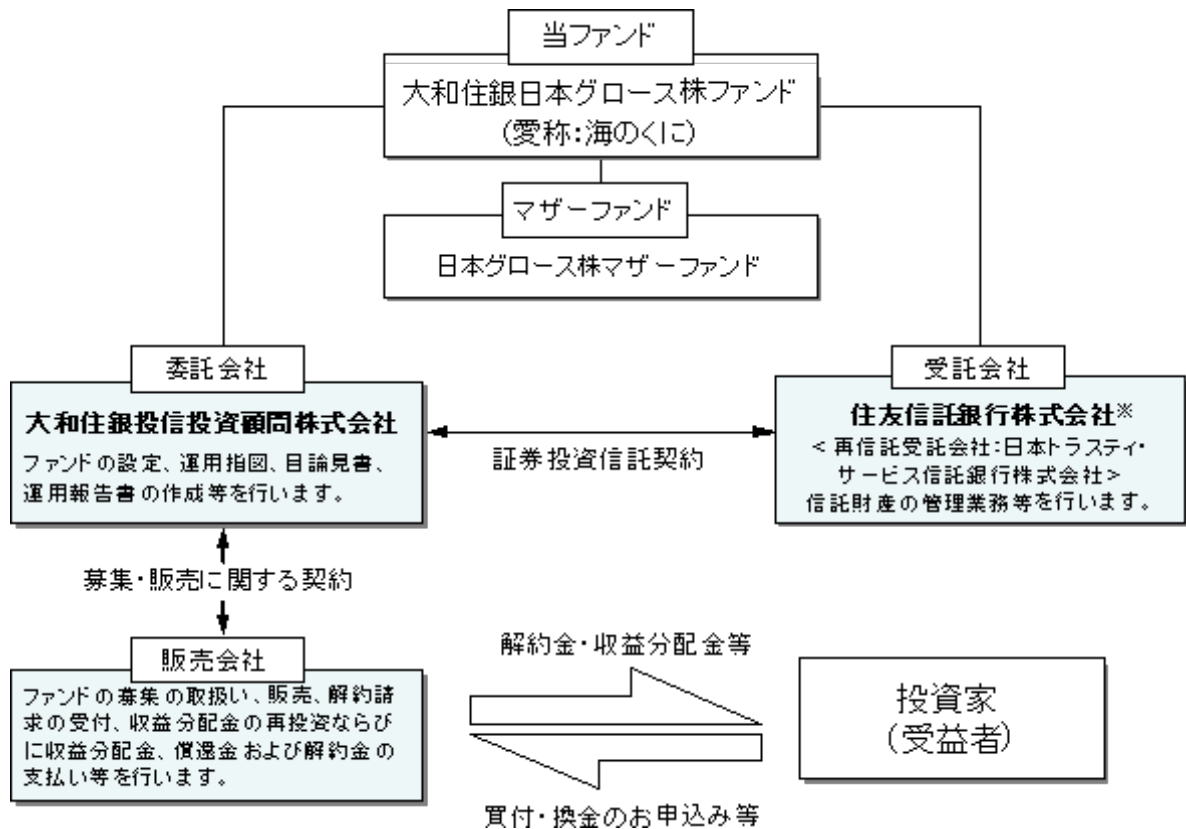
当ファンド

大和住銀日本グロース株ファンド
(愛称:海のくに)

マザーファンド

日本グロース株マザーファンド

委託会社

大和住銀投信投資顧問株式会社
ファンドの設定、運用指図、目論見書、運用報告書の作成等を行います。

証券投資信託契約

受託会社

住友信託銀行株式会社※
<再信託受託会社:日本トラスティ・サービス信託銀行株式会社>
信託財産の管理業務等を行います。

募集・販売に関する契約

販売会社

ファンドの募集の取扱い、販売、解約請求の受付、収益分配金の再投資ならびに収益分配金、償還金および解約金の支払い等を行います。

解約金・収益分配金等

買付・換金のお申込み等

投資家
(受益者)